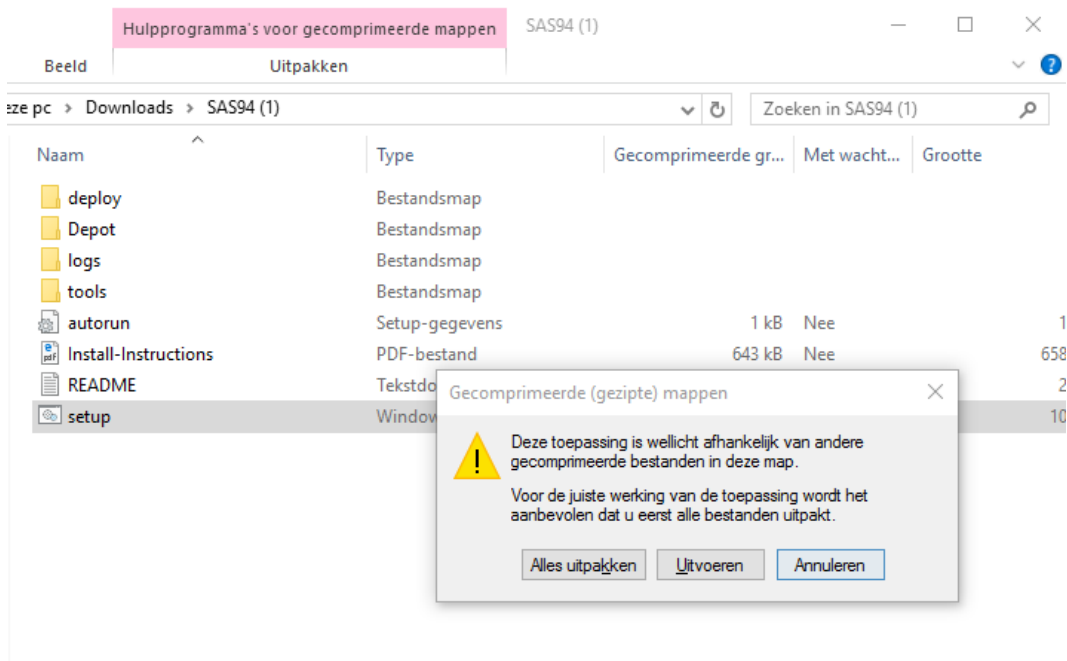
Hulpprogramma's voor gecomprimeerde mappen
SAS94 (1)
Beeld
Uitpakken
ze pc > Downloads > SAS94 (1)
Zoeken in SAS94 (1)

| Naam | Type | Gecomprimeerde gr... | Met wacht... | Grootte |
|---|---|---|---|---|
| deploy | Bestandsmap | | | |
| Depot | Bestandsmap | | | |
| logs | Bestandsmap | | | |
| tools | Bestandsmap | | | |
| autorun | Setup-gegevens | 1 kB | Nee | 1 |
| Install-Instructions | PDF-bestand | 643 kB | Nee | 658 |
| README | Tekstdo | | | 2 |
| setup | Window | | | 10 |

Gecomprimeerde (gezipte) mappen

Deze toepassing is wellicht afhankelijk van andere gecomprimeerde bestanden in deze map.

Voor de juiste werking van de toepassing wordt het aanbevolen dat u eerst alle bestanden uitpakt.

Alles uitpakken
Uitvoeren
Annuleren